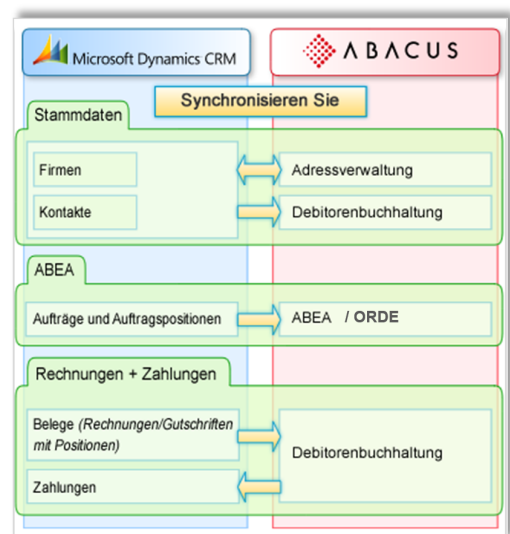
Microsoft Dynamics CRM

ABACUS

Synchronisieren Sie

Stammdaten

Firmen

Adressverwaltung

Kontakte

Debitorenbuchhaltung

ABEA

Aufträge und Auftragspositionen

ABEA / ORDE

Rechnungen + Zahlungen

Belege (Rechnungen/Gutschriften mit Positionen)

Debitorenbuchhaltung

Zahlungen